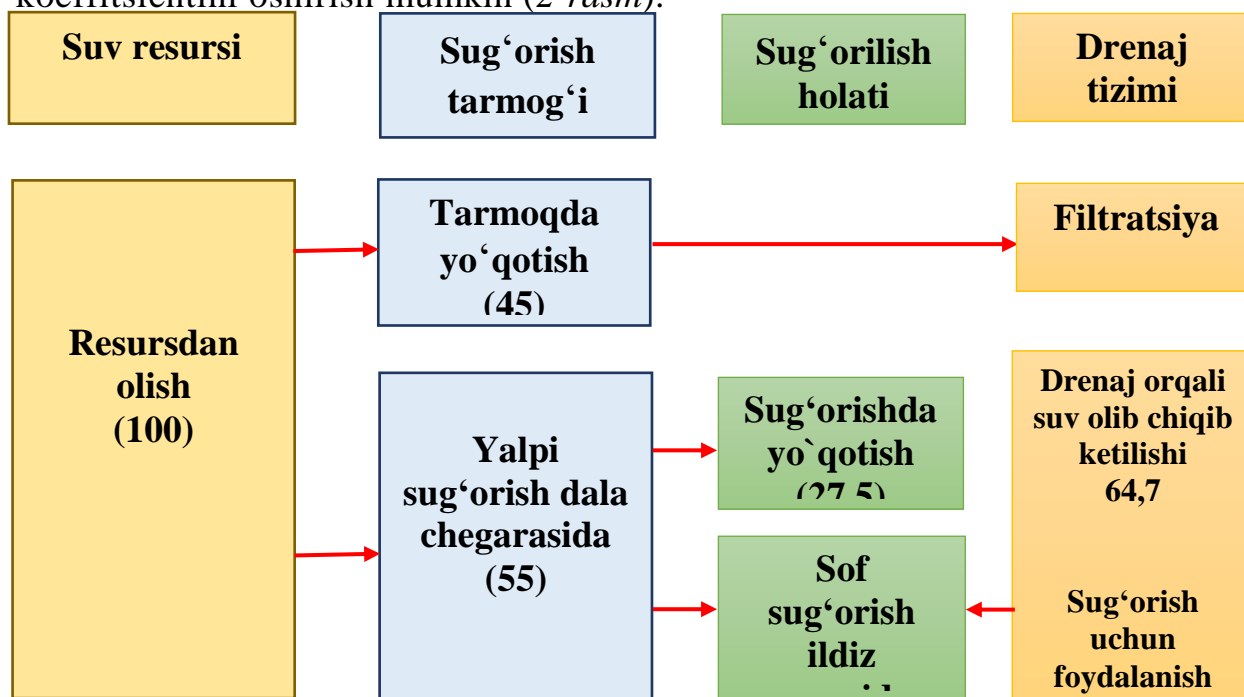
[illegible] (2-rasm).

Suv resursi

Sug‘orish tarmog‘i

Sug‘orilish holati

Drenaj tizimi

Resursdan olish (100)

Tarmoqda yo‘qotish (45)

Filtratsiya

Yalpi sug‘orish dala chegarasida (55)

Sug‘orishda yo`qotish (27,5)

Drenaj orqali suv olib chiqib ketilishi 64,7

Sof sug‘orish ildiz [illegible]

Sug‘orish uchun foydalanish